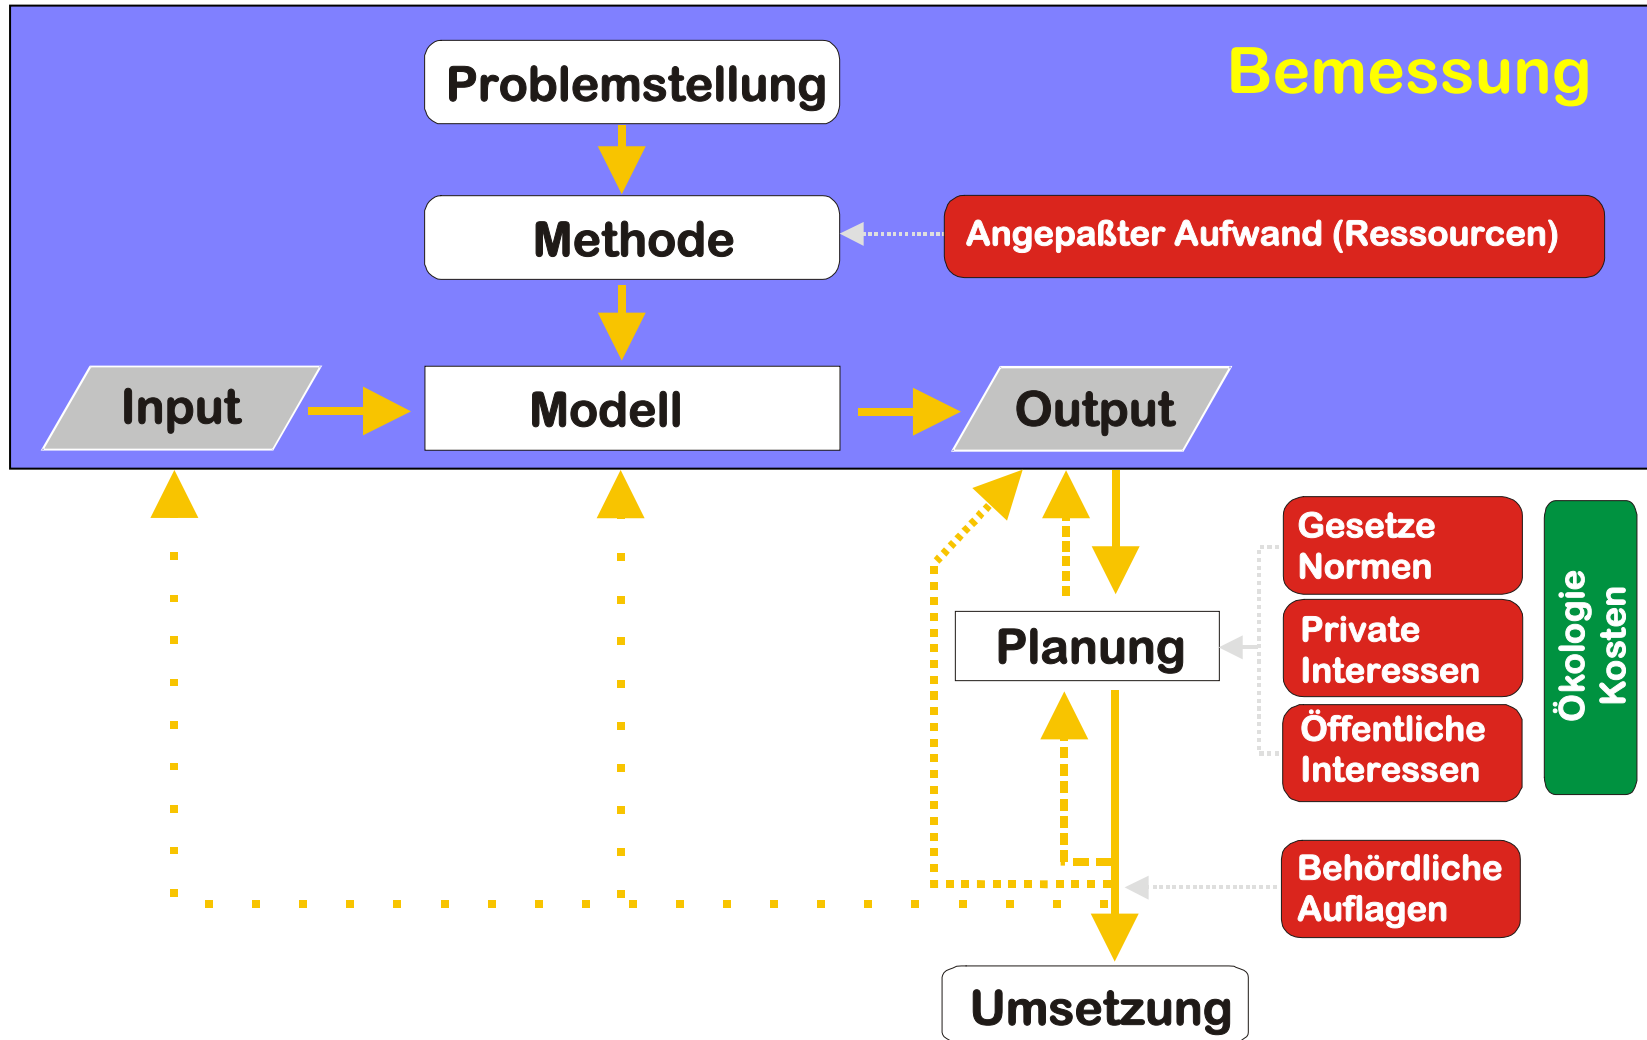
Bemessung

Problemstellung

Methode

Angepaßter Aufwand (Ressourcen)

Input

Modell

Output

Gesetze Normen

Private Interessen

Öffentliche Interessen

Ökologie Kosten

Planung

Behördliche Auflagen

Umsetzung